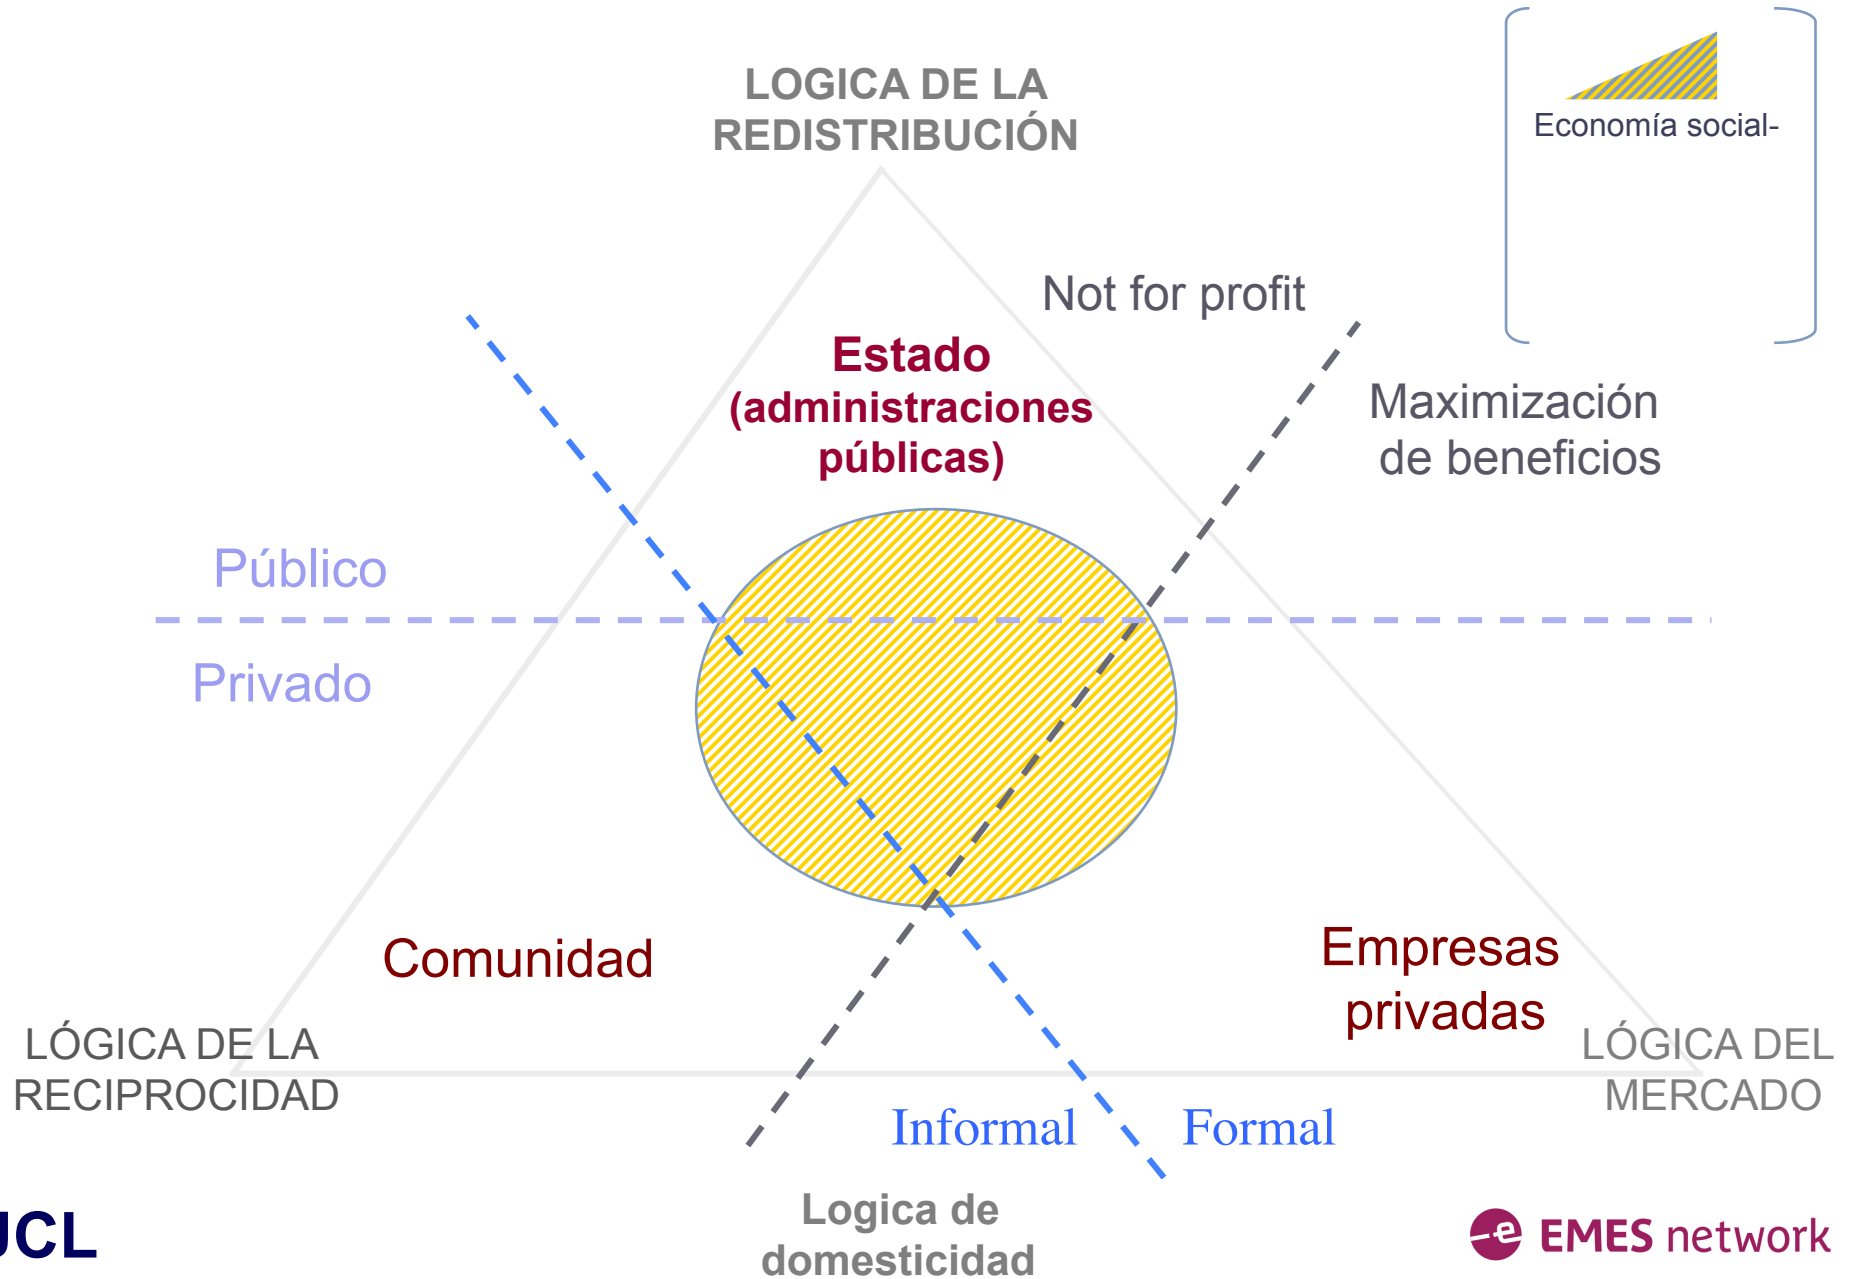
LOGICA DE LA REDISTRIBUCIÓN

Economía social-

Not for profit

Estado (administraciones públicas)

Maximización de beneficios

Público

Privado

Comunidad

Empresas privadas

LÓGICA DE LA RECIPROCIDAD

LÓGICA DEL MERCADO

Informal

Formal

Logica de domesticidad

UCL

EMES network